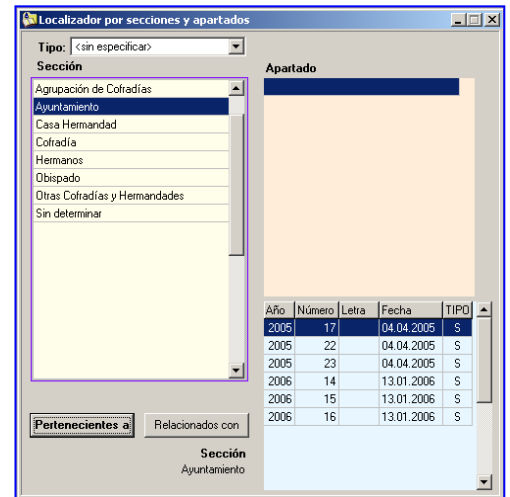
Localizador por secciones y apartados

Tipo: <sin especificar>

Sección

Agrupación de Cofradías
Ayuntamiento
Casa Hermandad
Cofradía
Hermanos
Obispado
Otras Cofradías y Hermandades
Sin determinar

Apartado

| Año | Número | Letra | Fecha | TIPO |
|---|---|---|---|---|
| 2005 | 17 | | 04.04.2005 | S |
| 2005 | 22 | | 04.04.2005 | S |
| 2005 | 23 | | 04.04.2005 | S |
| 2006 | 14 | | 13.01.2006 | S |
| 2006 | 15 | | 13.01.2006 | S |
| 2006 | 16 | | 13.01.2006 | S |

Pertenecientes a

Relacionados con

Sección
Ayuntamiento